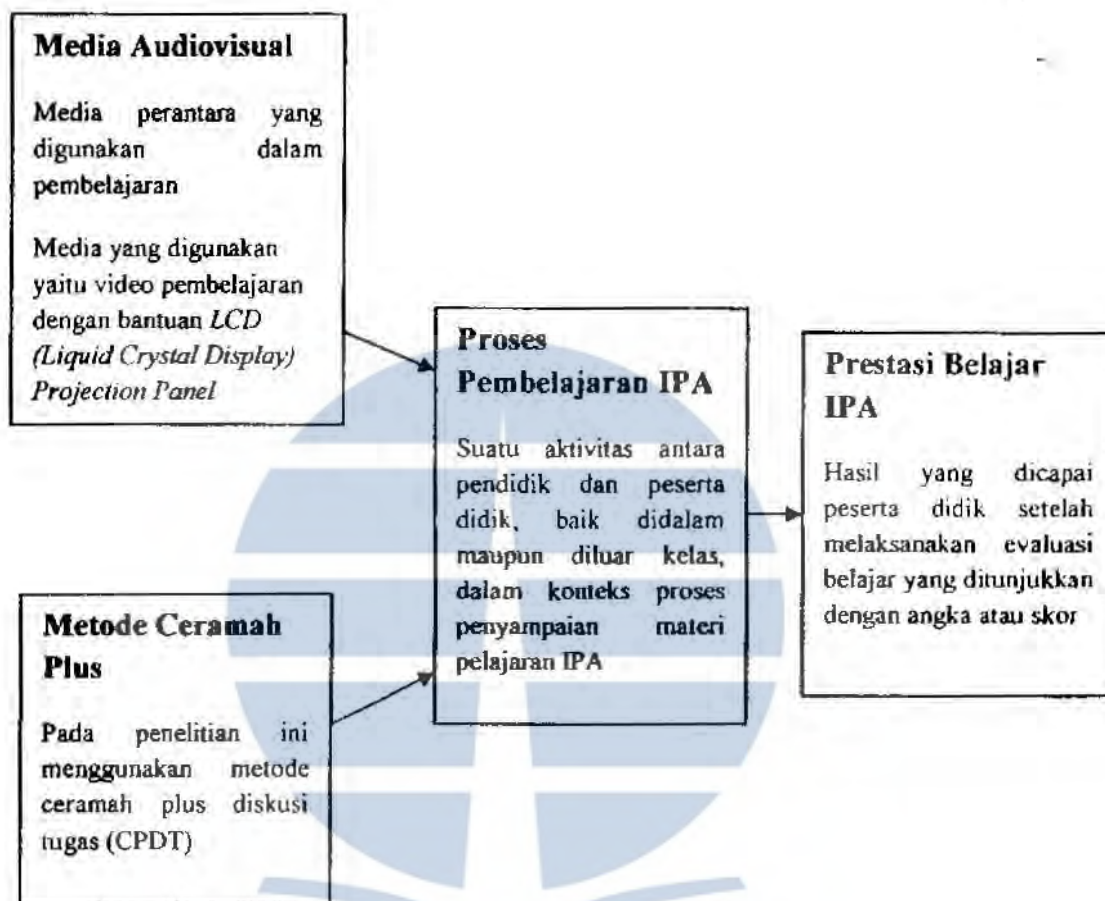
Media Audiovisual

Media perantara yang digunakan dalam pembelajaran

Media yang digunakan yaitu video pembelajaran dengan bantuan *LCD (Liquid Crystal Display) Projection Panel*

Proses Pembelajaran IPA

Suatu aktivitas antara pendidik dan peserta didik, baik didalam maupun diluar kelas, dalam konteks proses penyampaian materi pelajaran IPA

Prestasi Belajar IPA

Hasil yang dicapai peserta didik setelah melaksanakan evaluasi belajar yang ditunjukkan dengan angka atau skor

Metode Ceramah Plus

Pada penelitian ini menggunakan metode ceramah plus diskusi tugas (CPDT)